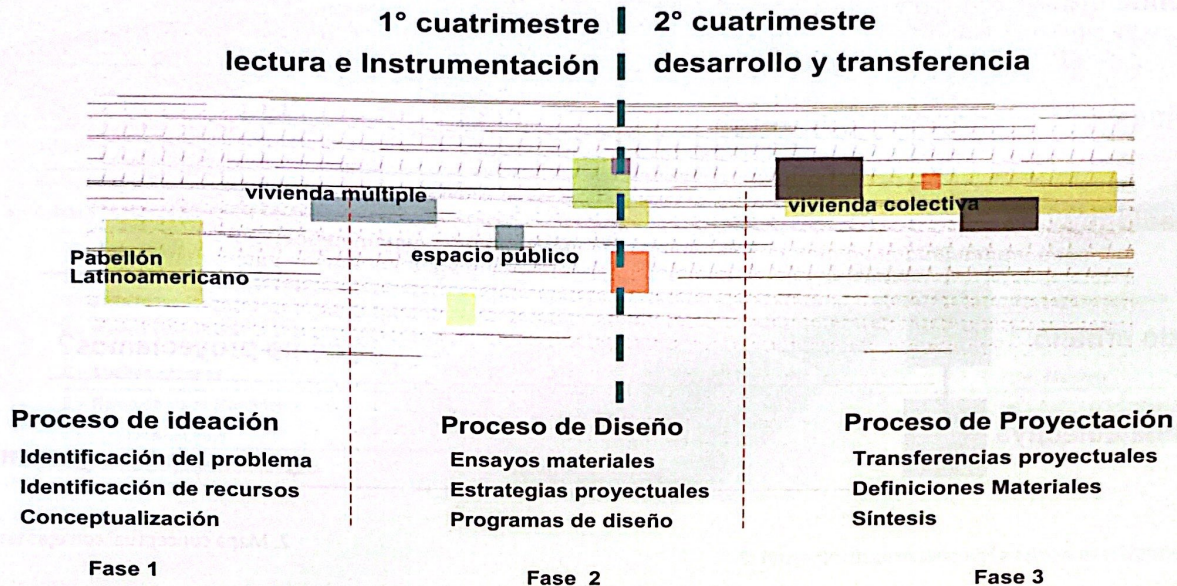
1° cuatrimestre
lectura e Instrumentación

2° cuatrimestre
desarrollo y transferencia

vivienda múltiple

vivienda colectiva

Pabellón Latinoamericano

espacio público

Proceso de ideación
Identificación del problema
Identificación de recursos
Conceptualización

Fase 1

Proceso de Diseño
Ensayos materiales
Estrategias proyectuales
Programas de diseño

Fase 2

Proceso de Proyectación
Transferencias proyectuales
Definiciones Materiales
Síntesis

Fase 3